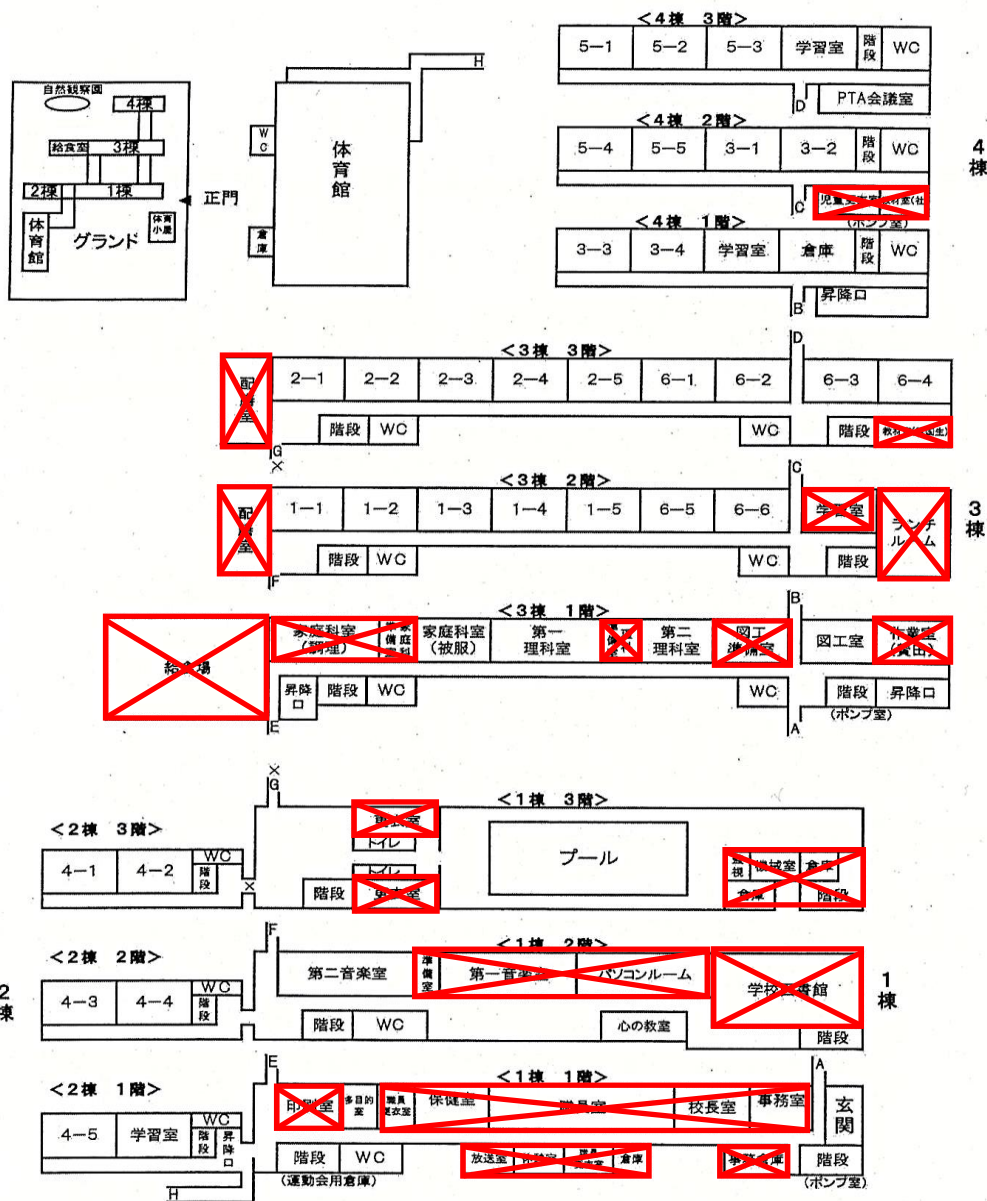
自然観察園
4棟
給食室
3棟
2棟
1棟
正門
体育館
グランド
体育小屋

H
WC
体育館
倉庫

<4棟 3階>
5−1
5−2
5−3
学習室
階段
WC
D
PTA会議室

<4棟 2階>
5−4
5−5
3−1
3−2
階段
WC
C
児童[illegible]室 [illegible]科室(社)
(ポンプ室)

<4棟 1階>
3−3
3−4
学習室
倉庫
階段
WC
B
昇降口

4棟

<3棟 3階>
配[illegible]室
2−1
2−2
2−3
2−4
2−5
6−1
6−2
D
6−3
6−4
階段
WC
WC
階段
教材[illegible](生)
G

<3棟 2階>
配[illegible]室
1−1
1−2
1−3
1−4
1−5
6−5
6−6
C
学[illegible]室
ランチルーム
階段
WC
WC
階段
F

3棟

<3棟 1階>
給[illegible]場
家庭科室(調理)
準備庭科
家庭科室(被服)
第一理科室
準備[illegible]
第二理科室
図工準備室
B
図工室
作業室(陶芸)
昇降口
階段
WC
WC
階段
昇降口
(ポンプ室)
E
A

G
<1棟 3階>
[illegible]室
トイレ
プール
トイレ
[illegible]室
階段
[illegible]視
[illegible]械室
倉庫
倉庫
階段

<2棟 3階>
4−1
4−2
WC
階段

F
<1棟 2階>
第二音楽室
準備室
第一音楽室
パソコンルーム
学校図書館
階段
WC
心の教室
階段

<2棟 2階>
4−3
4−4
WC
階段

2棟

1棟

E
<1棟 1階>
印刷室
多目的室
職員更衣室
保健室
職員室
校長室
事務室
A
玄関
階段
WC
(運動会用倉庫)
放送室
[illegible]
職員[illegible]室
倉庫
事務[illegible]庫
階段
(ポンプ室)

<2棟 1階>
4−5
学習室
WC
階段
昇降口
H